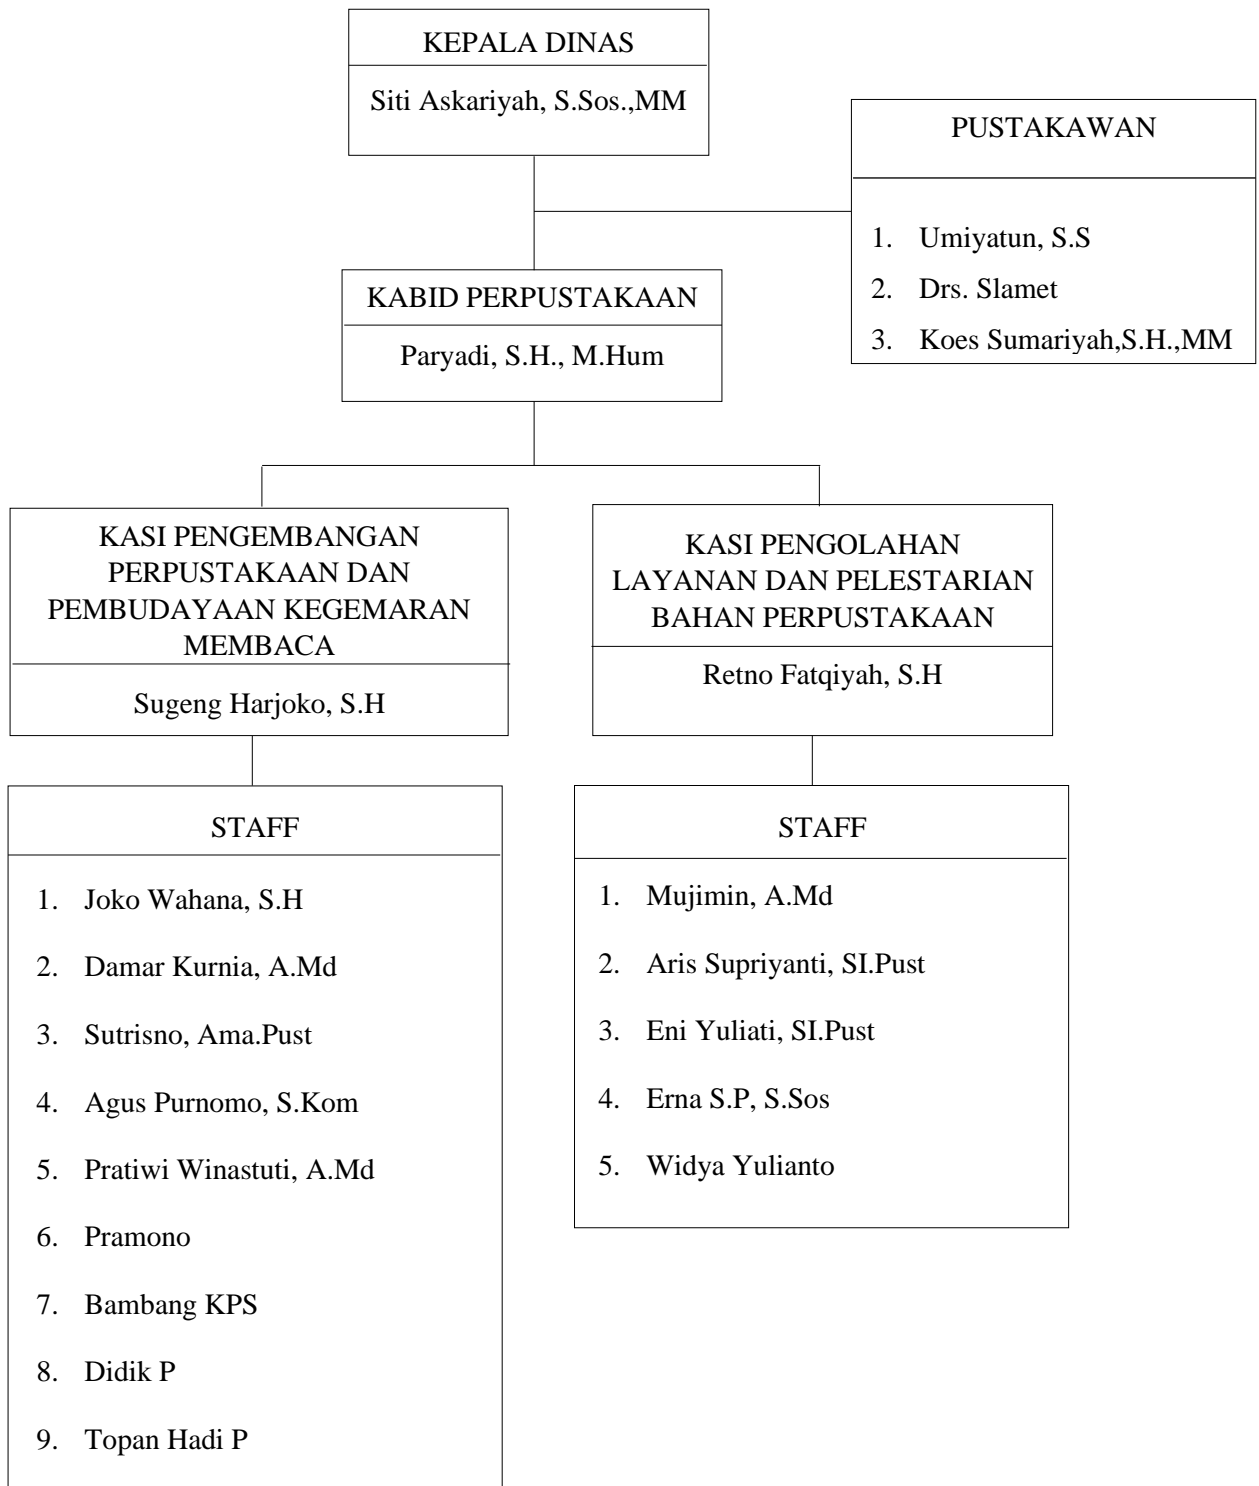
KEPALA DINAS

Siti Askariyah, S.Sos.,MM

PUSTAKAWAN

1. Umiyatun, S.S
2. Drs. Slamet
3. Koes Sumariyah,S.H.,MM

KABID PERPUSTAKAAN

Paryadi, S.H., M.Hum

KASI PENGEMBANGAN PERPUSTAKAAN DAN PEMBUDAYAAN KEGEMARAN MEMBACA

Sugeng Harjoko, S.H

KASI PENGOLAHAN LAYANAN DAN PELESTARIAN BAHAN PERPUSTAKAAN

Retno Fatqiyah, S.H

STAFF

1. Joko Wahana, S.H
2. Damar Kurnia, A.Md
3. Sutrisno, Ama.Pust
4. Agus Purnomo, S.Kom
5. Pratiwi Winastuti, A.Md
6. Pramono
7. Bambang KPS
8. Didik P
9. Topan Hadi P

STAFF

1. Mujimin, A.Md
2. Aris Supriyanti, SI.Pust
3. Eni Yuliati, SI.Pust
4. Erna S.P, S.Sos
5. Widya Yulianto